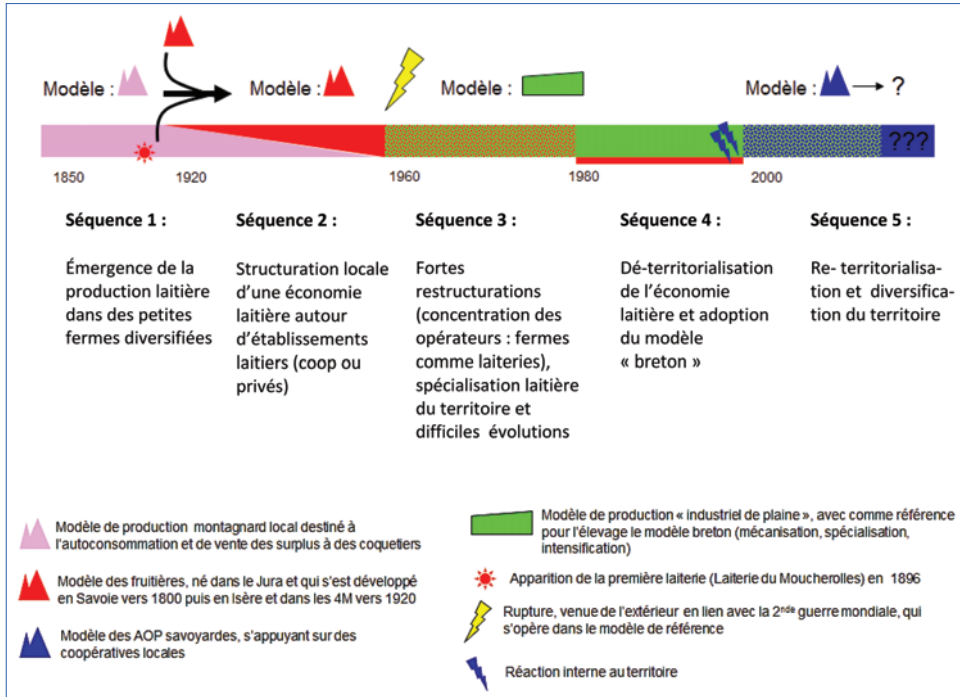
Modèle :

Modèle :

Modèle :

Modèle : → ?

???

1850

1920

1960

1980

2000

Séquence 1 :

Émergence de la production laitière dans des petites fermes diversifiées

Séquence 2 :

Structuration locale d'une économie laitière autour d'établissements laitiers (coop ou privés)

Séquence 3 :

Fortes restructurations (concentration des opérateurs : fermes comme laiteries), spécialisation laitière du territoire et difficiles évolutions

Séquence 4 :

Dé-territorialisation de l'économie laitière et adoption du modèle « breton »

Séquence 5 :

Re- territorialisation et diversification du territoire

Modèle de production montagnard local destiné à l'autoconsommation et de vente des surplus à des coquetiers

Modèle des fruitières, né dans le Jura et qui s'est développé en Savoie vers 1800 puis en Isère et dans les 4M vers 1920

Modèle des AOP savoyardes, s'appuyant sur des coopératives locales

Modèle de production « industriel de plaine », avec comme référence pour l'élevage le modèle breton (mécanisation, spécialisation, intensification)

Apparition de la première laiterie (Laiterie du Moucherolles) en 1896

Rupture, venue de l'extérieur en lien avec la 2$^{nde}$ guerre mondiale, qui s'opère dans le modèle de référence

Réaction interne au territoire